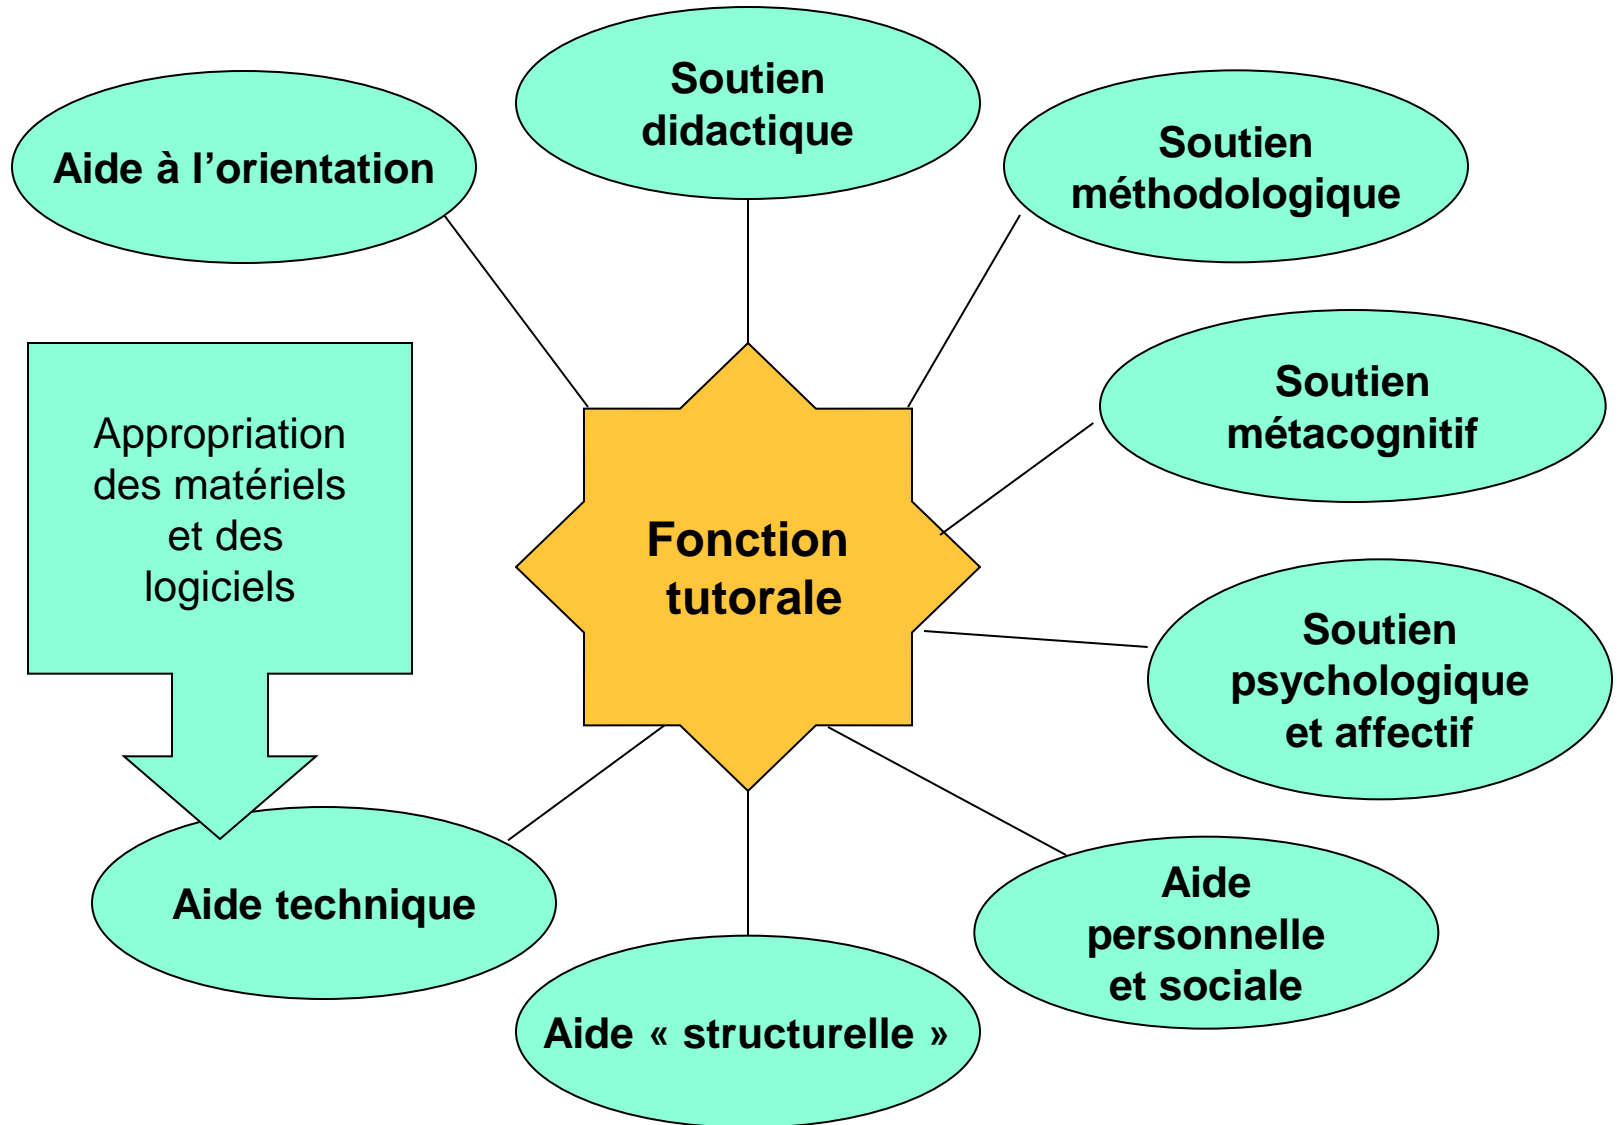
Soutien didactique

Aide à l'orientation

Soutien méthodologique

Soutien métacognitif

Appropriation des matériels et des logiciels

Fonction tutorale

Soutien psychologique et affectif

Aide technique

Aide personnelle et sociale

Aide « structurelle »